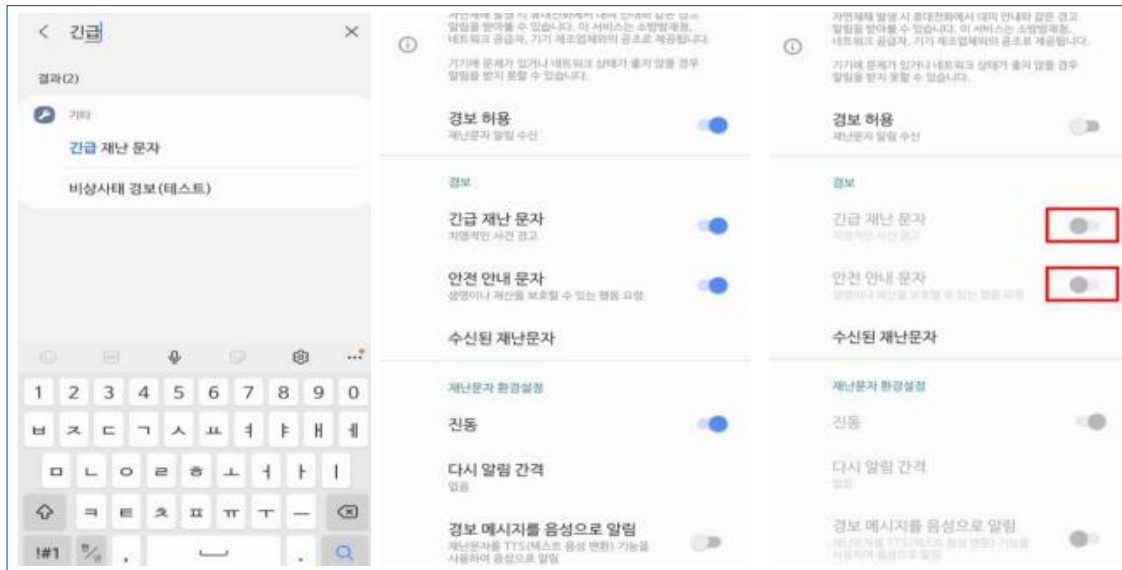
< 긴급 ×

결과(2)

기타

긴급 재난 문자

비상사태 경보(테스트)

1 2 3 4 5 6 7 8 9 0

ㅂ ㅈ ㄷ ㄱ ㅅ ㅛ ㅕ ㅑ ㅐ ㅔ

ㅁ ㄴ ㅇ ㄹ ㅎ ㅗ ㅓ ㅏ ㅣ

ㅋ ㅌ ㅊ ㅍ ㅠ ㅜ ㅡ

!#1 , . 

자연재해 발생 시 휴대전화에서 대피 안내와 같은 경고 알림을 받아볼 수 있습니다. 이 서비스는 소방방재청, 네트워크 공급자, 기기 제조업체와의 공조로 제공됩니다.

기기에 문제가 있거나 네트워크 상태가 좋지 않을 경우 알림을 받지 못할 수 있습니다.

경보 허용
재난문자 알림 수신

경보

긴급 재난 문자
치명적인 사건 경고

안전 안내 문자
생명이나 재산을 보호할 수 있는 행동 요령

수신된 재난문자

재난문자 환경설정

진동

다시 알림 간격
없음

경보 메시지를 음성으로 알림
재난문자를 TTS(텍스트 음성 변환) 기능을 사용하여 음성으로 알림

자연재해 발생 시 휴대전화에서 대피 안내와 같은 경고 알림을 받아볼 수 있습니다. 이 서비스는 소방방재청, 네트워크 공급자, 기기 제조업체와의 공조로 제공됩니다.

기기에 문제가 있거나 네트워크 상태가 좋지 않을 경우 알림을 받지 못할 수 있습니다.

경보 허용
재난문자 알림 수신

경보

긴급 재난 문자
치명적인 사건 경고

안전 안내 문자
생명이나 재산을 보호할 수 있는 행동 요령

수신된 재난문자

재난문자 환경설정

진동

다시 알림 간격
없음

경보 메시지를 음성으로 알림
재난문자를 TTS(텍스트 음성 변환) 기능을 사용하여 음성으로 알림